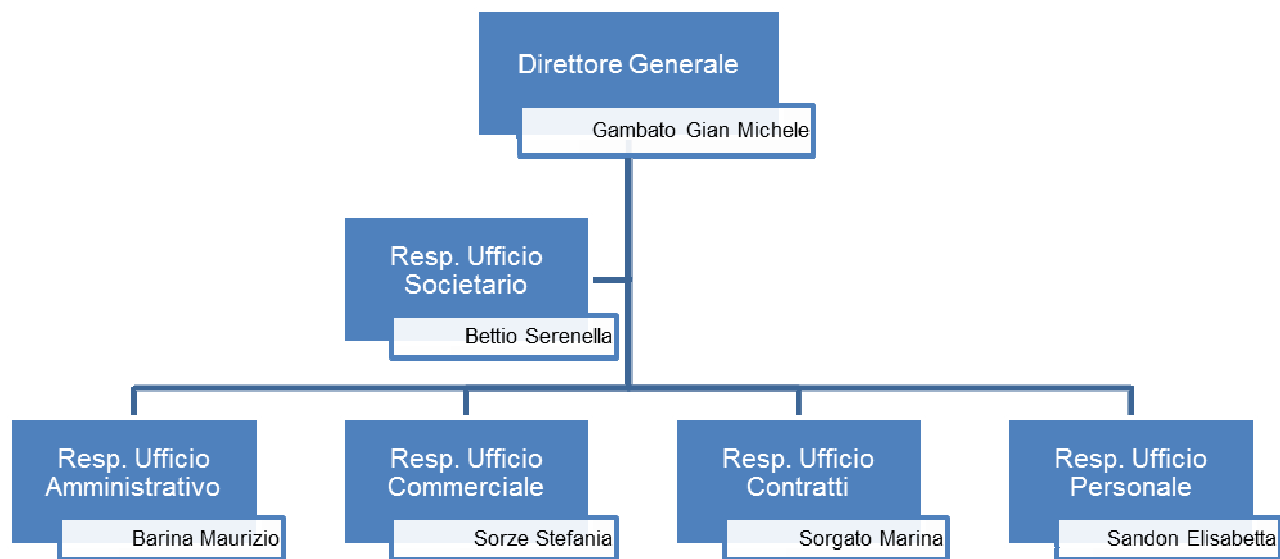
Direttore Generale

Gambato Gian Michele

Resp. Ufficio Societario

Bettio Serenella

Resp. Ufficio Amministrativo

Barina Maurizio

Resp. Ufficio Commerciale

Sorze Stefania

Resp. Ufficio Contratti

Sorgato Marina

Resp. Ufficio Personale

Sandon Elisabetta